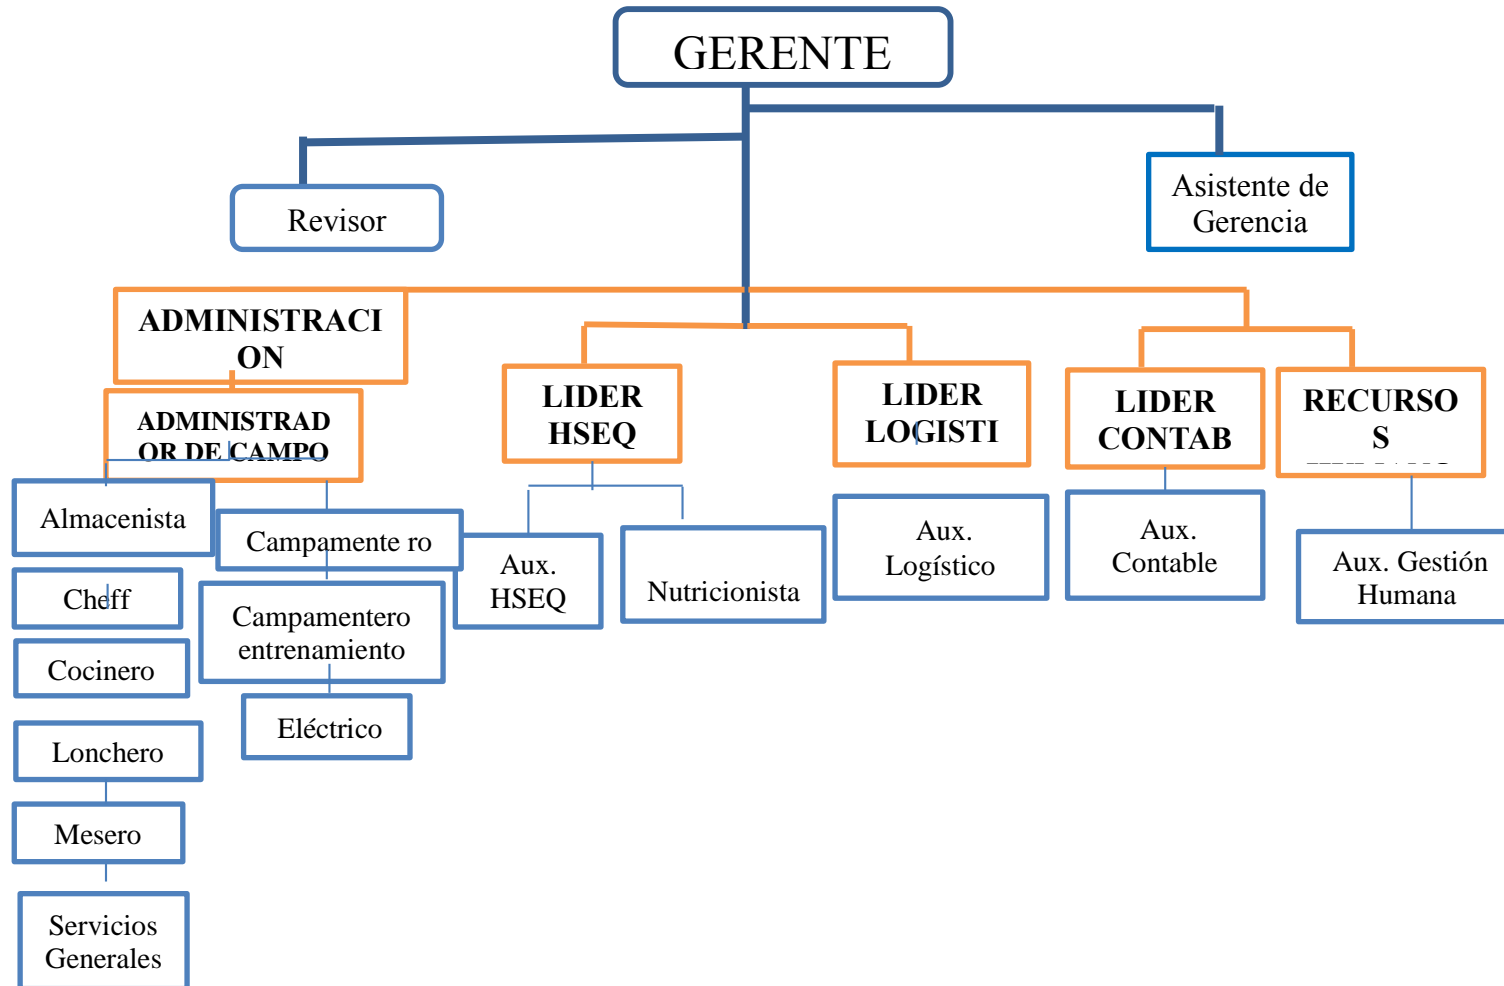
GERENTE

Revisor

Asistente de Gerencia

ADMINISTRACI ON

ADMINISTRAD OR DE CAMPO

LIDER HSEQ

LIDER LOGISTI

LIDER CONTAB

RECURSO S

Almacenista

Campamente ro

Aux. HSEQ

Nutricionista

Aux. Logístico

Aux. Contable

Aux. Gestión Humana

Cheff

Campamentero entrenamiento

Cocinero

Eléctrico

Lonchero

Mesero

Servicios Generales